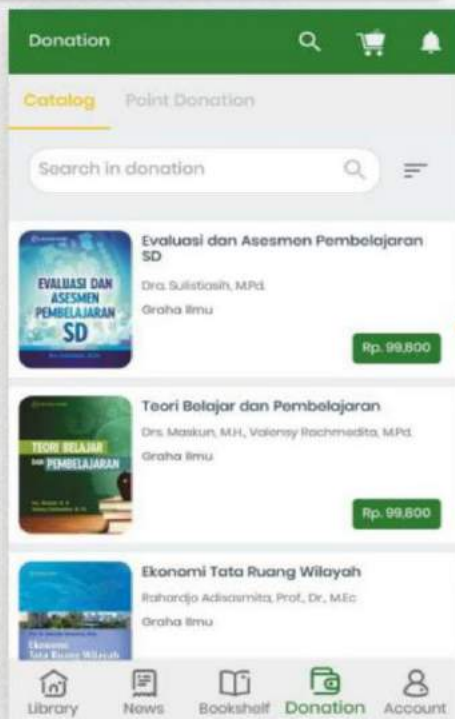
Donation

Catalog    Point Donation

Search in donation

EVALUASI DAN ASESMEN PEMBELAJARAN SD

Evaluasi dan Asesmen Pembelajaran SD

Dra. Sulistiasih, M.Pd.

Graha Ilmu

Rp. 99,800

TEORI BELAJAR DAN PEMBELAJARAN

Teori Belajar dan Pembelajaran

Drs. Maskun, M.H., Valensy Rachmedita, M.Pd.

Graha Ilmu

Rp. 99,800

Ekonomi Tata Ruang Wilayah

Ekonomi Tata Ruang Wilayah

Rahardjo Adisasmita, Prof., Dr., M.Ec

Graha Ilmu

Library    News    Bookshelf    Donation    Account